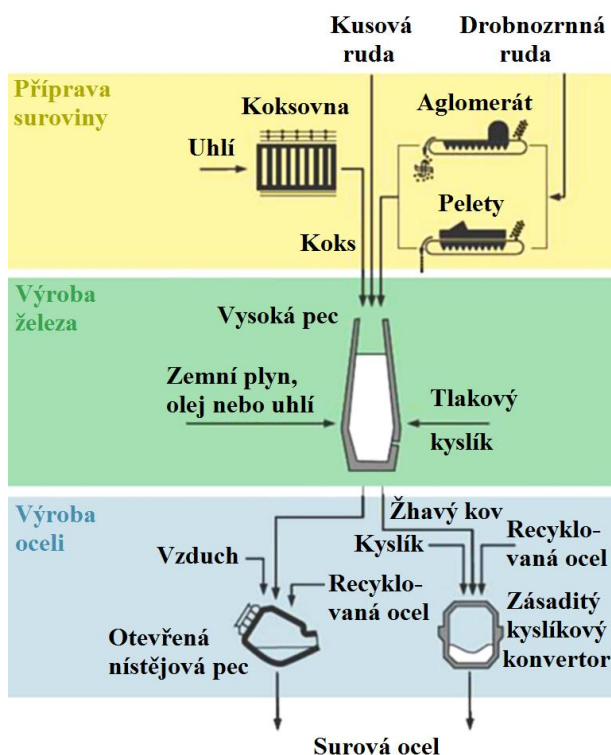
Kusová ruda

Drobnozrnná ruda

Příprava suroviny

Koksovna

Aglomerát

Uhlí

Pelety

Koks

Výroba železa

Vysoká pec

Zemní plyn, olej nebo uhlí

Tlakový kyslík

Výroba oceli

Žhavý kov

Recyklovaná ocel

Kyslík

Vzduch

Recyklovaná ocel

Zásaditý kyslíkový konvertor

Otevřená nístějová pec

Surová ocel